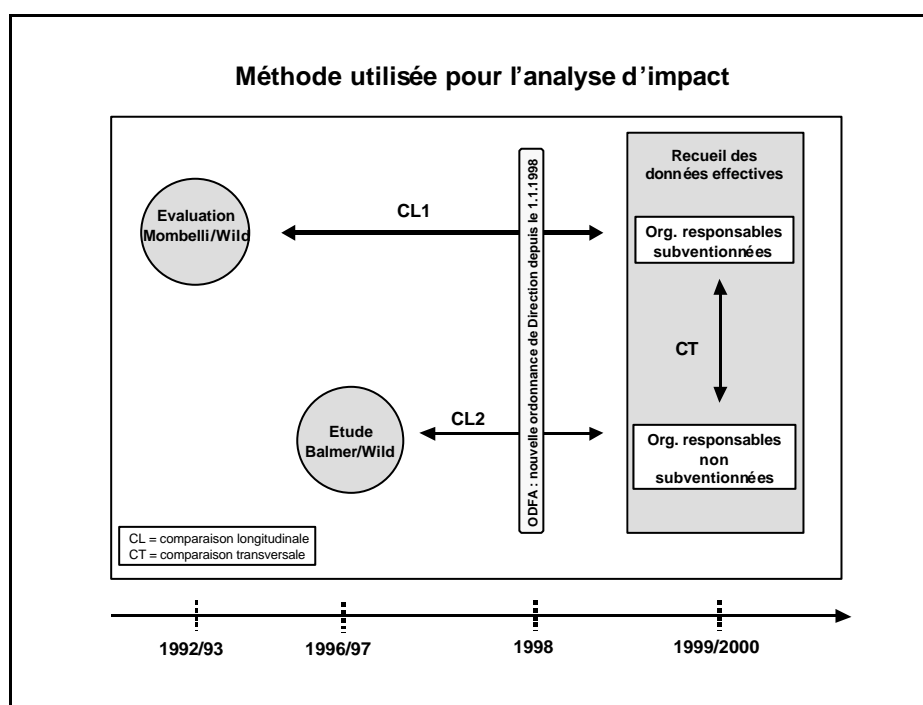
Méthode utilisée pour l'analyse d'impact

Evaluation Mombelli/Wild

CL1

ODFA : nouvelle ordonnance de Direction depuis le 1.1.1998

Recueil des données effectives

Org. responsables subventionnées

CT

Etude Balmer/Wild

CL2

Org. responsables non subventionnées

CL = comparaison longitudinale
CT = comparaison transversale

1992/93

1996/97

1998

1999/2000